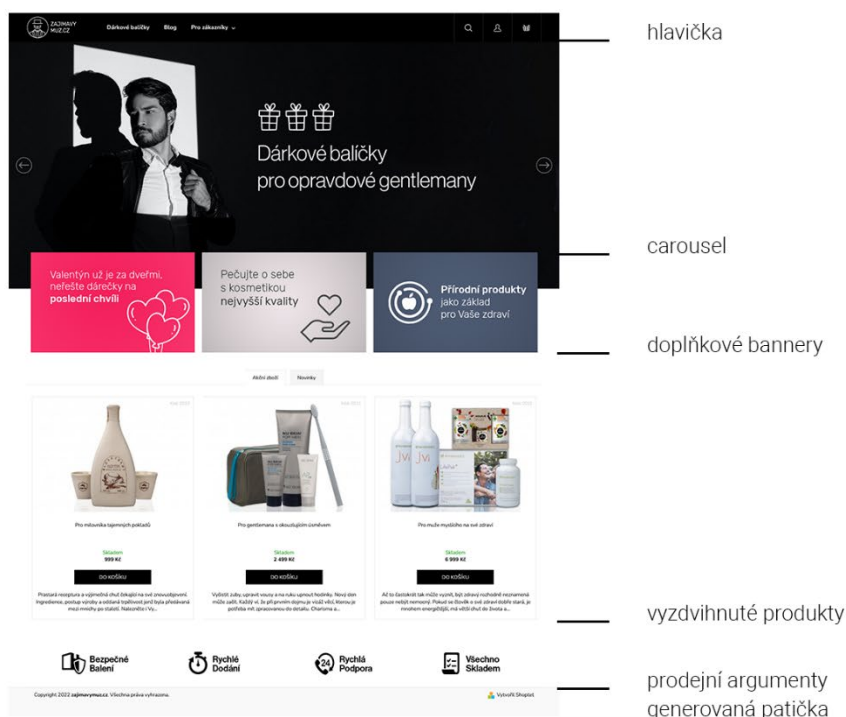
ZAJÍMAVÝ MUŽ.CZ

Dárkové balíčky   Blog   Pro zákazníky

Dárkové balíčky pro opravdové gentlemany

hlavička

carousel

Valentýn už je za dveřmi, neřešte dárečky na poslední chvíli

Pečujte o sebe s kosmetikou nejvyšší kvality

Přírodní produkty jako základ pro Vaše zdraví

doplňkové bannery

Akční zboží   Novinky

Pro milovníka tajemných počastí

Skladem
999 Kč

DO KOŠÍKU

Pro gentlemana s okouzlujícím úsměvem

Skladem
2 499 Kč

DO KOŠÍKU

Pro muže myslícího na své zdraví

Skladem
6 999 Kč

DO KOŠÍKU

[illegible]

vyzdvihnuté produkty

Bezpečné Balení

Rychlé Dodání

Rychlá Podpora

Všechno Skladem

prodejní argumenty

Copyright 2022 zajimavymuz.cz. Všechna práva vyhrazena.

Vytvořil Shoptet

generovaná patička